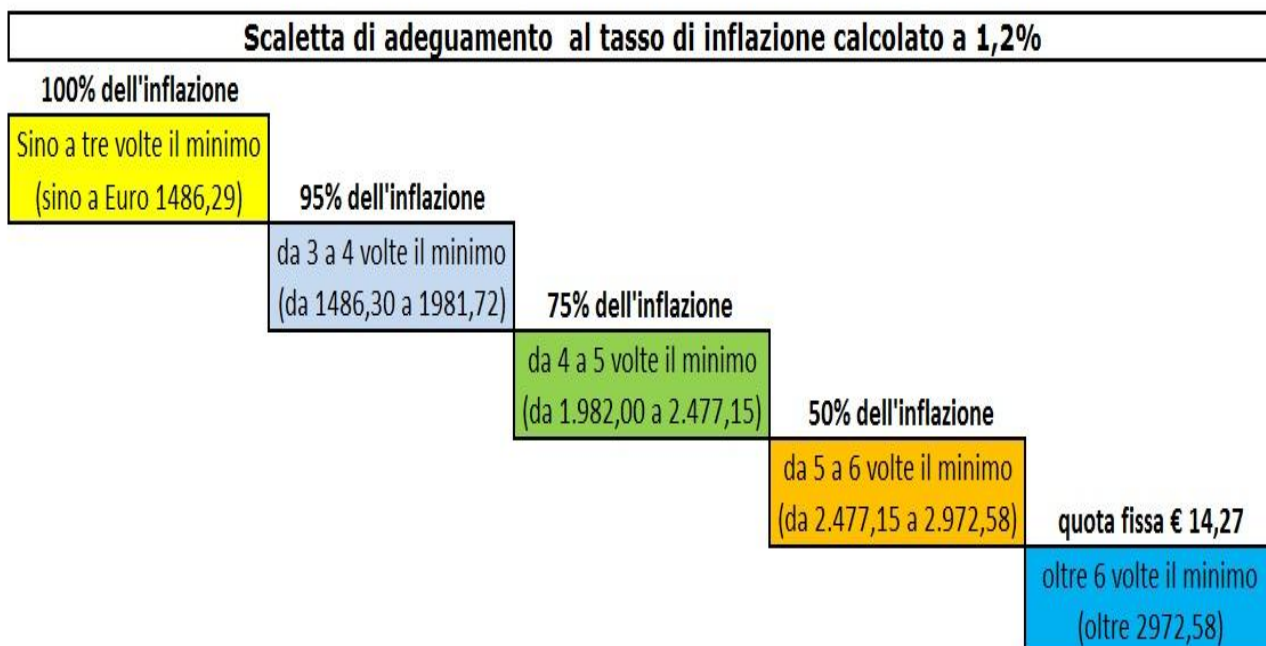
Scaletta di adeguamento al tasso di inflazione calcolato a 1,2%

100% dell'inflazione

Sino a tre volte il minimo (sino a Euro 1486,29)

95% dell'inflazione

da 3 a 4 volte il minimo (da 1486,30 a 1981,72)

75% dell'inflazione

da 4 a 5 volte il minimo (da 1.982,00 a 2.477,15)

50% dell'inflazione

da 5 a 6 volte il minimo (da 2.477,15 a 2.972,58)

quota fissa € 14,27

oltre 6 volte il minimo (oltre 2972,58)